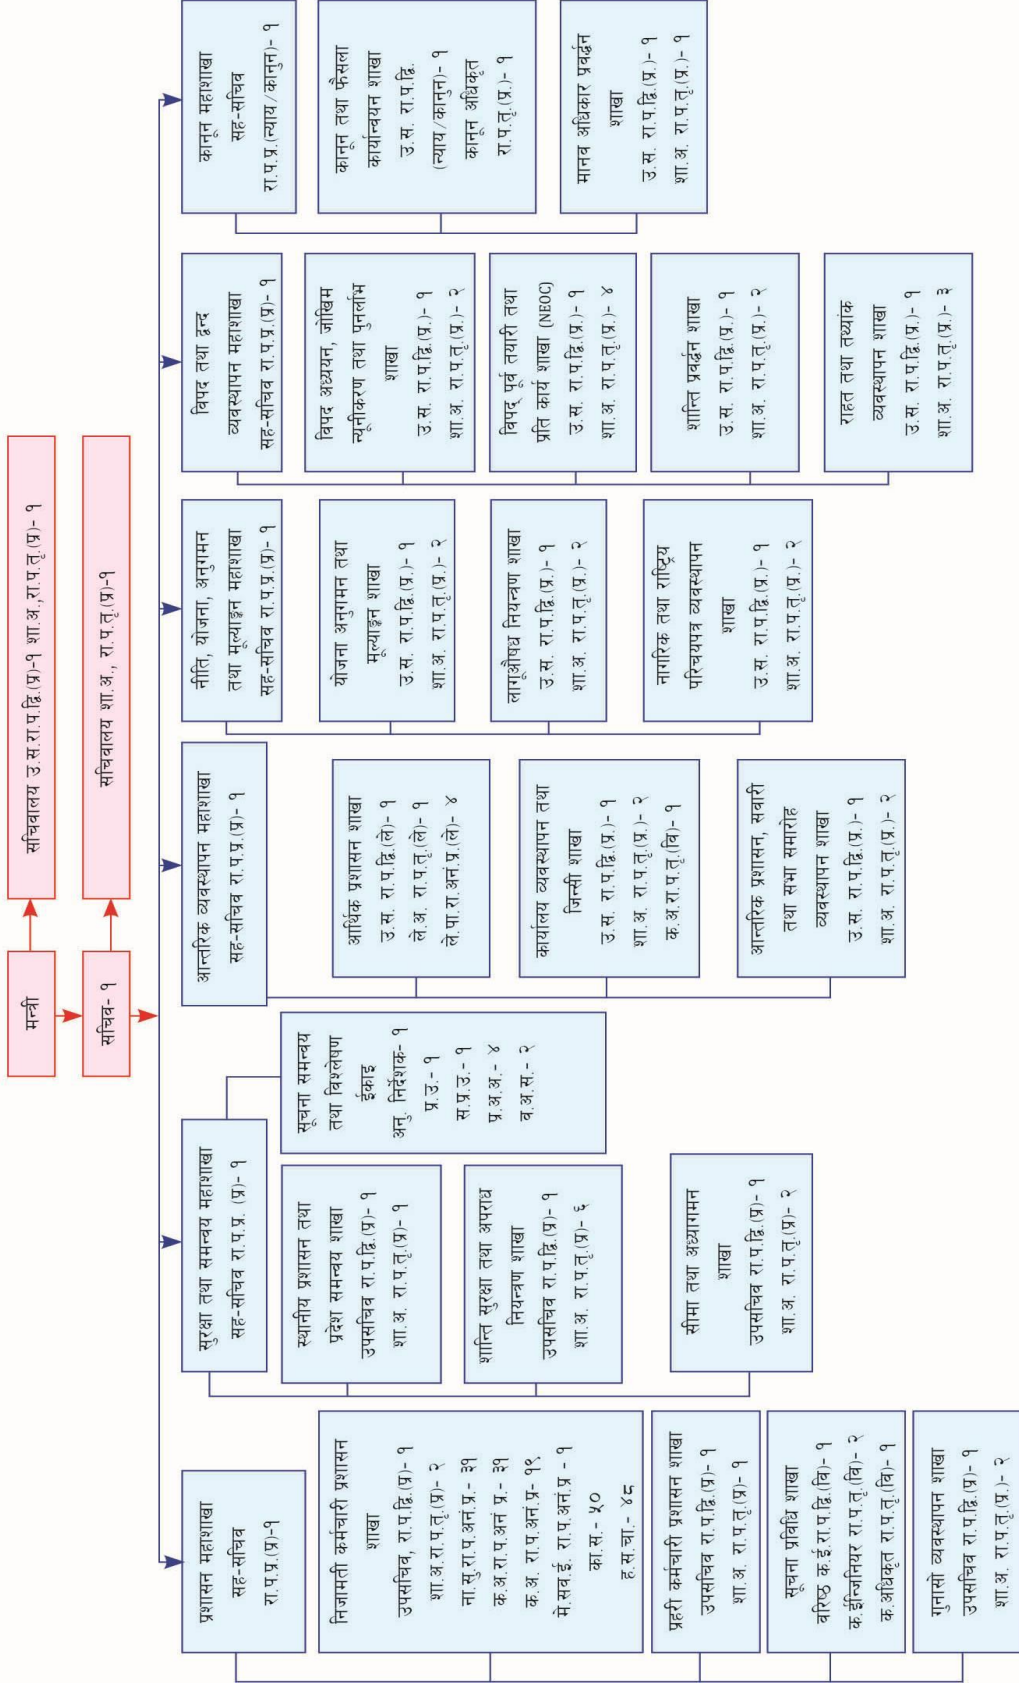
मन्त्री

सचिवालय उ.स.रा.प.द्वि.(प्र)-१ शा.अ.,रा.प.तृ.(प्र)- १

सचिव- १

सचिवालय शा.अ., रा.प.तृ.(प्र)-१

प्रशासन महाशाखा
सह-सचिव
रा.प.प्र.(प्र)-१

निजामती कर्मचारी प्रशासन शाखा
उपसचिव, रा.प.द्वि.(प्र)- १
शा.अ.रा.प.तृ.(प्र)- २
ना.सु.रा.प.अन.प्र.- ३१
क.अ.रा.प.अन प्र.- ३१
क.अ. रा.प.अनं.प्र- १९
मे.सब.ई. रा.प.अनं.प्र - १
का.स.- ५०
ह.स.चा.- ४८

प्रहरी कर्मचारी प्रशासन शाखा
उपसचिव रा.प.द्वि.(प्र)- १
शा.अ. रा.प.तृ.(प्र)- १

सूचना प्रविधि शाखा
वरिष्ठ क.ई.रा.प.द्वि.(वि)- १
क.ईन्जिनियर रा.प.तृ.(वि)- २
क.अधिकृत रा.प.तृ.(वि)- १

गुनासो व्यवस्थापन शाखा
उपसचिव रा.प.द्वि.(प्र)- १
शा.अ. रा.प.तृ.(प्र.)- २

सुरक्षा तथा समन्वय महाशाखा
सह-सचिव रा.प.प्र. (प्र)- १

सूचना समन्वय तथा विश्लेषण ईकाइ
अनु. निर्देशक- १
प्र.उ.- १
स.प्र.उ.- १
प्र.अ.अ.- ४
व.अ.स.- २

स्थानीय प्रशासन तथा प्रदेश समन्वय शाखा
उपसचिव रा.प.द्वि.(प्र)- १
शा.अ. रा.प.तृ.(प्र)- १

शान्ति सुरक्षा तथा अपराध नियन्त्रण शाखा
उपसचिव रा.प.द्वि.(प्र)- १
शा.अ. रा.प.तृ.(प्र)- ५

सीमा तथा अध्यागमन शाखा
उपसचिव रा.प.द्वि.(प्र)- १
शा.अ. रा.प.तृ.(प्र)- २

आन्तरिक व्यवस्थापन महाशाखा
सह-सचिव रा.प.प्र.(प्र)- १

आर्थिक प्रशासन शाखा
उ.स. रा.प.द्वि.(ले)- १
ले.अ. रा.प.तृ.(ले)- १
ले.पा.रा.अनं.प्र.(ले)- ४

कार्यालय व्यवस्थापन तथा जिन्सी शाखा
उ.स. रा.प.द्वि.(प्र.)- १
शा.अ. रा.प.तृ.(प्र.)- २
क.अ.रा.प.तृ.(वि)- १

आन्तरिक प्रशासन, सवारी तथा सभा समारोह व्यवस्थापन शाखा
उ.स. रा.प.द्वि.(प्र.)- १
शा.अ. रा.प.तृ.(प्र.)- २

नीति, योजना, अनुगमन तथा मूल्याङ्कन महाशाखा
सह-सचिव रा.प.प्र.(प्र)- १

योजना अनुगमन तथा मूल्याङ्कन शाखा
उ.स. रा.प.द्वि.(प्र.)- १
शा.अ. रा.प.तृ.(प्र.)- २

लागूऔषध नियन्त्रण शाखा
उ.स. रा.प.द्वि.(प्र.)- १
शा.अ. रा.प.तृ.(प्र.)- २

नागरिक तथा राष्ट्रिय परिचयपत्र व्यवस्थापन शाखा
उ.स. रा.प.द्वि.(प्र.)- १
शा.अ. रा.प.तृ.(प्र.)- २

विपद तथा द्वन्द्व व्यवस्थापन महाशाखा
सह-सचिव रा.प.प्र.(प्र.)- १

विपद अध्ययन, जोखिम न्यूनिकरण तथा पुनर्लाभ शाखा
उ.स. रा.प.द्वि.(प्र.)- १
शा.अ. रा.प.तृ.(प्र.)- २

विपद् पूर्व तयारी तथा प्रति कार्य शाखा (NEOC)
उ.स. रा.प.द्वि.(प्र.)- १
शा.अ. रा.प.तृ.(प्र.)- ४

शान्ति प्रवर्द्धन शाखा
उ.स. रा.प.द्वि.(प्र.)- १
शा.अ. रा.प.तृ.(प्र.)- २

राहत तथा तथ्यांक व्यवस्थापन शाखा
उ.स. रा.प.द्वि.(प्र.)- १
शा.अ. रा.प.तृ.(प्र.)- ३

कानून महाशाखा
सह-सचिव
रा.प.प्र.(न्याय/कानून)- १

कानून तथा फैसला कार्यान्वयन शाखा
उ.स. रा.प.द्वि.
(न्याय/कानून)- १
कानून अधिकृत
रा.प.तृ.(प्र.)- १

मानव अधिकार प्रवर्द्धन शाखा
उ.स. रा.प.द्वि.(प्र.)- १
शा.अ. रा.प.तृ.(प्र.)- १